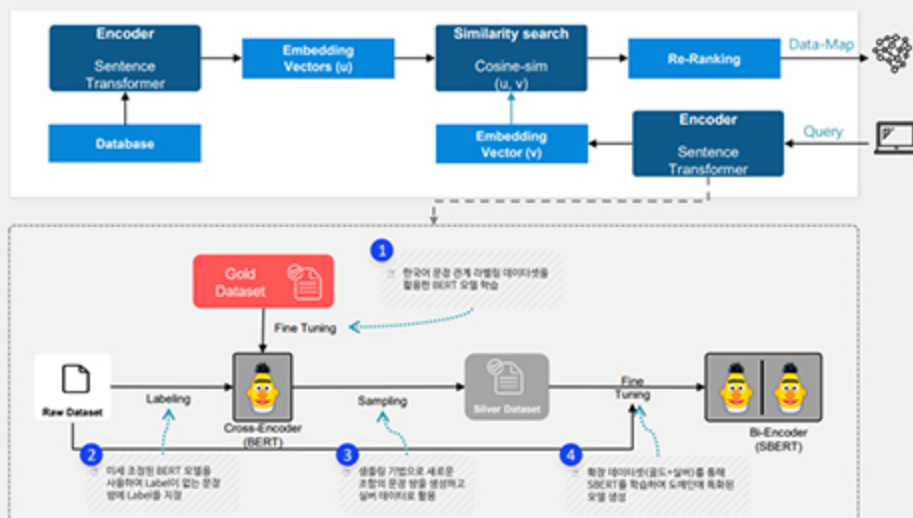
Encoder
Sentence Transformer

Embedding Vectors (u)

Similarity search
Cosine-sim (u, v)

Re-Ranking

Data-Map

Database

Embedding Vector (v)

Encoder
Sentence Transformer

Query

1
한국어 문장 관계 라벨링 데이터셋을 활용한 BERT 모델 학습

Gold Dataset

Fine Tuning

Raw Dataset

Labeling

Cross-Encoder (BERT)

Sampling

Silver Dataset

Fine Tuning

Bi-Encoder (SBERT)

2
미세 조정된 BERT 모델을 사용하여 Label이 없는 문장 쌍에 Label을 지정

3
샘플링 기법으로 새로운 조합의 문장 쌍을 생성하고 실버 데이터로 활용

4
확장 데이터셋(골드+실버)를 통해 SBERT를 학습하여 도메인에 특화된 모델 생성